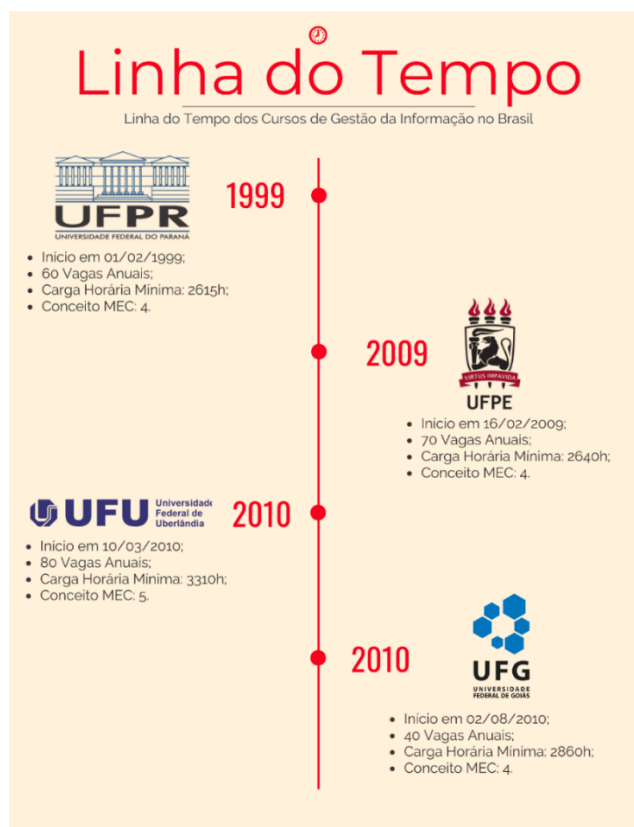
Linha do Tempo

Linha do Tempo dos Cursos de Gestão da Informação no Brasil

UFPR
UNIVERSIDADE FEDERAL DO PARANÁ

1999

- Início em 01/02/1999;
- 60 Vagas Anuais;
- Carga Horária Mínima: 2615h;
- Conceito MEC: 4.

2009

VIRTUS IMPAVIDA
UFPE

- Início em 16/02/2009;
- 70 Vagas Anuais;
- Carga Horária Mínima: 2640h;
- Conceito MEC: 4.

UFU Universidade Federal de Uberlândia

2010

- Início em 10/03/2010;
- 80 Vagas Anuais;
- Carga Horária Mínima: 3310h;
- Conceito MEC: 5.

2010

UFG
UNIVERSIDADE FEDERAL DE GOIÁS

- Início em 02/08/2010;
- 40 Vagas Anuais;
- Carga Horária Mínima: 2860h;
- Conceito MEC: 4.